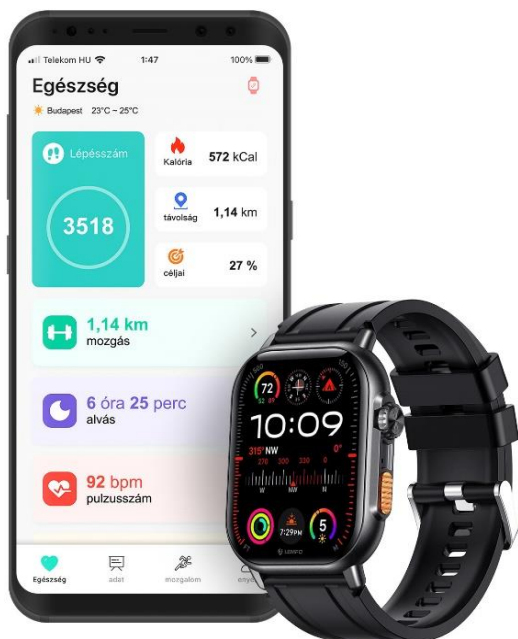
Telekom HU 1:47 100%

Egészség

Budapest 23°C ~ 25°C

Lépésszám

3518

Kalória 572 kCal

távolság 1,14 km

céljai 27 %

1,14 km
mozgás

6 óra 25 perc
alvás

92 bpm
pulzusszám

Egészség adat mozgalom

72

10:09

315° NW

0°

7:29PM

5